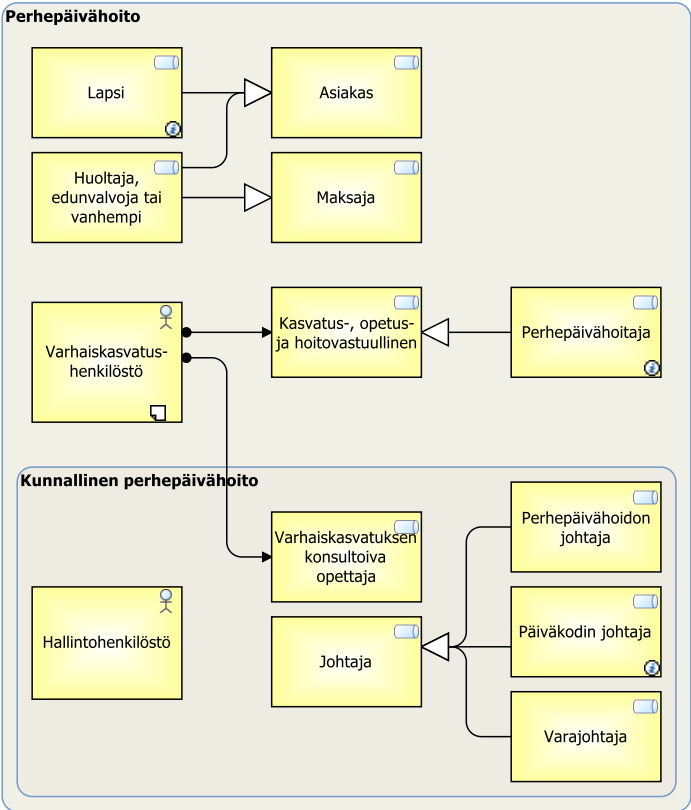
Perhepäivähoito

Lapsi

Asiakas

Huoltaja, edunvalvoja tai vanhempi

Maksaja

Varhaiskasvatushenkilöstö

Kasvatus-, opetus- ja hoitovastuullinen

Perhepäivähoitaja

Kunnallinen perhepäivähoito

Varhaiskasvatuksen konsultoiva opettaja

Perhepäivähoidon johtaja

Hallintohenkilöstö

Johtaja

Päiväkodin johtaja

Varajohtaja